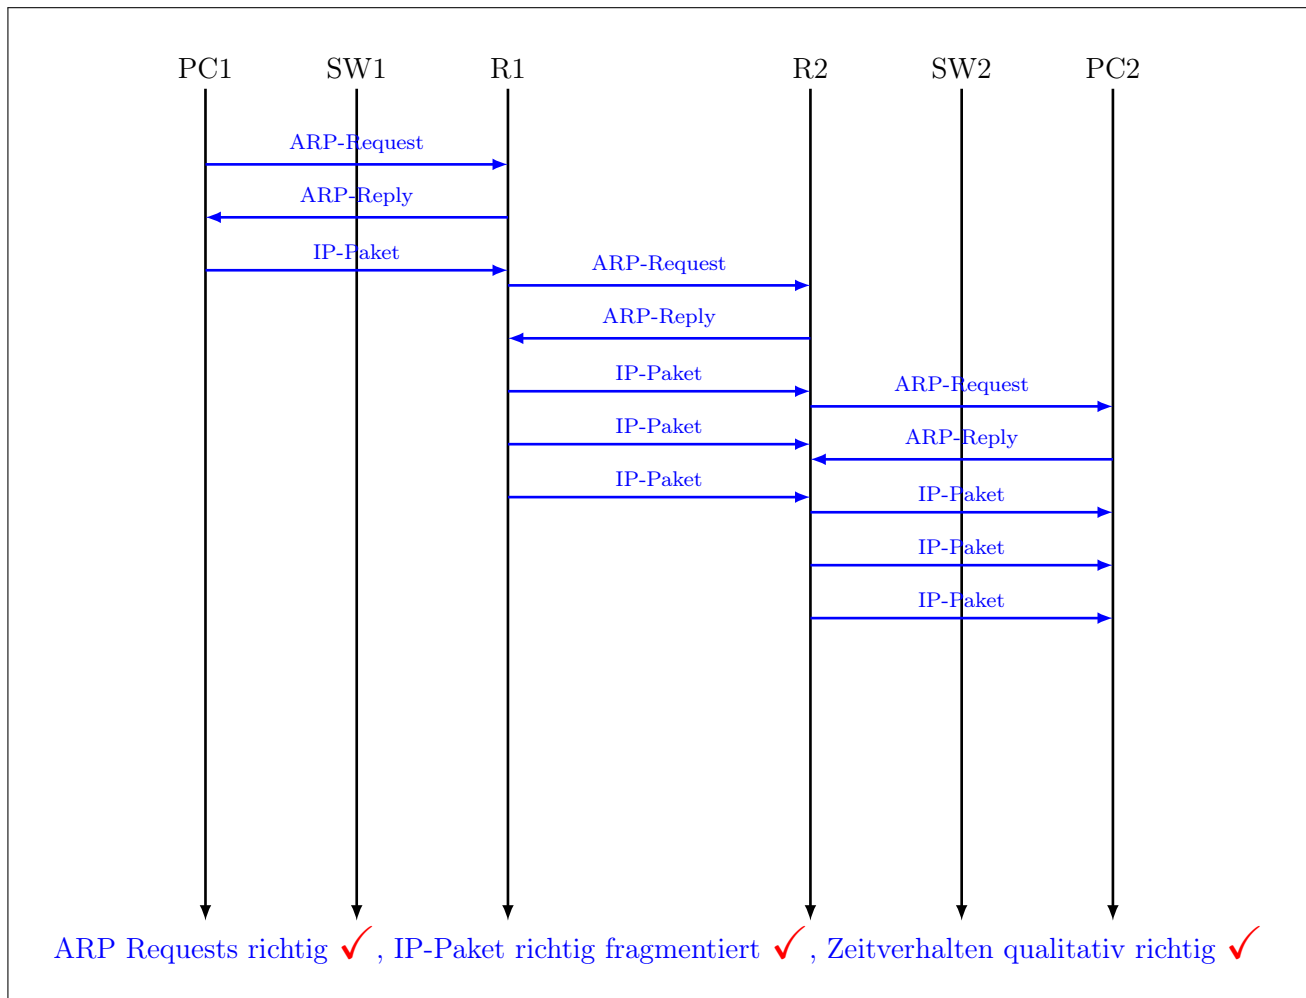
PC1 SW1 R1 R2 SW2 PC2

ARP-Request
ARP-Reply
IP-Paket
ARP-Request
ARP-Reply
IP-Paket
ARP-Request
IP-Paket
ARP-Reply
IP-Paket
IP-Paket
IP-Paket
IP-Paket

ARP Requests richtig ✓, IP-Paket richtig fragmentiert ✓, Zeitverhalten qualitativ richtig ✓